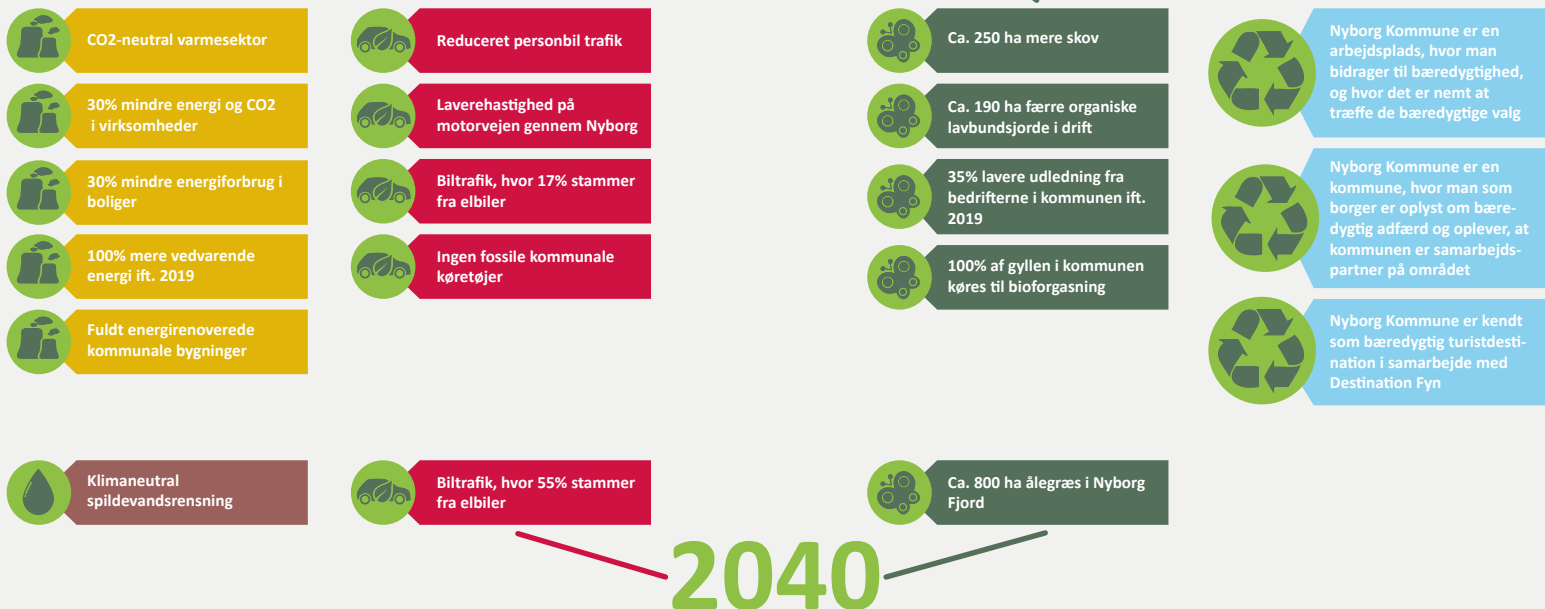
CO2-neutral varmesektor

30% mindre energi og CO2 i virksomheder

30% mindre energiforbrug i boliger

100% mere vedvarende energi ift. 2019

Fuldt energirenoverede kommunale bygninger

Reduceret personbil trafik

Laverehastighed på motorvejen gennem Nyborg

Biltrafik, hvor 17% stammer fra elbiler

Ingen fossile kommunale køretøjer

Ca. 250 ha mere skov

Ca. 190 ha færre organiske lavbundsjorde i drift

35% lavere udledning fra bedrifterne i kommunen ift. 2019

100% af gyllen i kommunen køres til bioforgasning

Nyborg Kommune er en arbejdsplads, hvor man bidrager til bæredygtighed, og hvor det er nemt at træffe de bæredygtige valg

Nyborg Kommune er en kommune, hvor man som borger er oplyst om bæredygtig adfærd og oplever, at kommunen er samarbejdspartner på området

Nyborg Kommune er kendt som bæredygtig turistdestination i samarbejde med Destination Fyn

Klimaneutral spildevandsrensning

Biltrafik, hvor 55% stammer fra elbiler

Ca. 800 ha ålegræs i Nyborg Fjord

2040